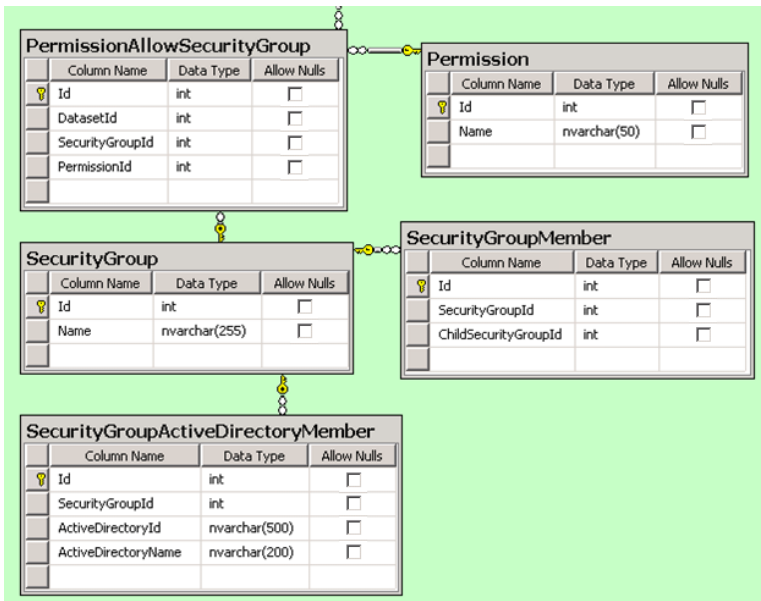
PermissionAllowSecurityGroup

| Column Name | Data Type | Allow Nulls |
|---|---|---|
| Id | int | ☐ |
| DatasetId | int | ☐ |
| SecurityGroupId | int | ☐ |
| PermissionId | int | ☐ |

Permission

| Column Name | Data Type | Allow Nulls |
|---|---|---|
| Id | int | ☐ |
| Name | nvarchar(50) | ☐ |

SecurityGroup

| Column Name | Data Type | Allow Nulls |
|---|---|---|
| Id | int | ☐ |
| Name | nvarchar(255) | ☐ |

SecurityGroupMember

| Column Name | Data Type | Allow Nulls |
|---|---|---|
| Id | int | ☐ |
| SecurityGroupId | int | ☐ |
| ChildSecurityGroupId | int | ☐ |

SecurityGroupActiveDirectoryMember

| Column Name | Data Type | Allow Nulls |
|---|---|---|
| Id | int | ☐ |
| SecurityGroupId | int | ☐ |
| ActiveDirectoryId | nvarchar(500) | ☐ |
| ActiveDirectoryName | nvarchar(200) | ☐ |